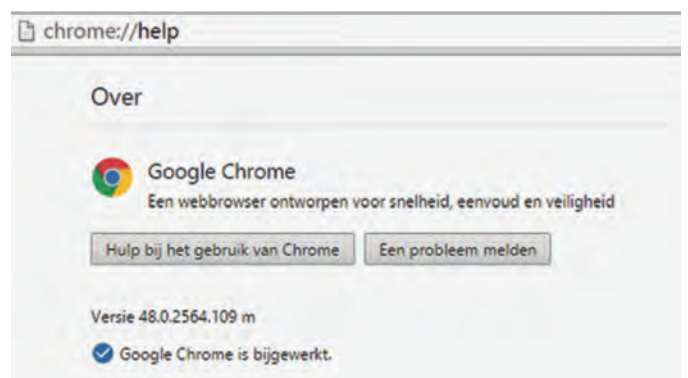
chrome://help

Over

Google Chrome

Een webbrowser ontworpen voor snelheid, eenvoud en veiligheid

Hulp bij het gebruik van Chrome

Een probleem melden

Versie 48.0.2564.109 m

Google Chrome is bijgewerkt.